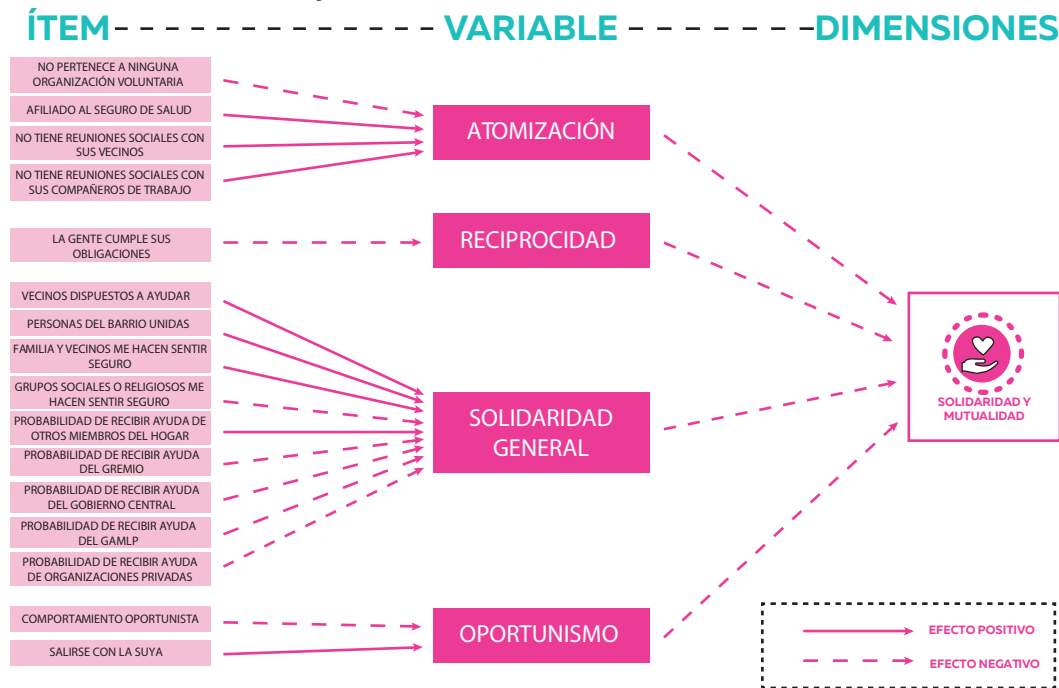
ÍTEM VARIABLE DIMENSIONES

NO PERTENECE A NINGUNA ORGANIZACIÓN VOLUNTARIA

AFILIADO AL SEGURO DE SALUD

NO TIENE REUNIONES SOCIALES CON SUS VECINOS

NO TIENE REUNIONES SOCIALES CON SUS COMPAÑEROS DE TRABAJO

LA GENTE CUMPLE SUS OBLIGACIONES

VECINOS DISPUESTOS A AYUDAR

PERSONAS DEL BARRIO UNIDAS

FAMILIA Y VECINOS ME HACEN SENTIR SEGURO

GRUPOS SOCIALES O RELIGIOSOS ME HACEN SENTIR SEGURO

PROBABILIDAD DE RECIBIR AYUDA DE OTROS MIEMBROS DEL HOGAR

PROBABILIDAD DE RECIBIR AYUDA DEL GREMIO

PROBABILIDAD DE RECIBIR AYUDA DEL GOBIERNO CENTRAL

PROBABILIDAD DE RECIBIR AYUDA DEL GAMLP

PROBABILIDAD DE RECIBIR AYUDA DE ORGANIZACIONES PRIVADAS

COMPORTAMIENTO OPORTUNISTA

SALIRSE CON LA SUYA

ATOMIZACIÓN

RECIPROCIDAD

SOLIDARIDAD GENERAL

OPORTUNISMO

SOLIDARIDAD Y MUTUALIDAD

EFECTO POSITIVO

EFECTO NEGATIVO